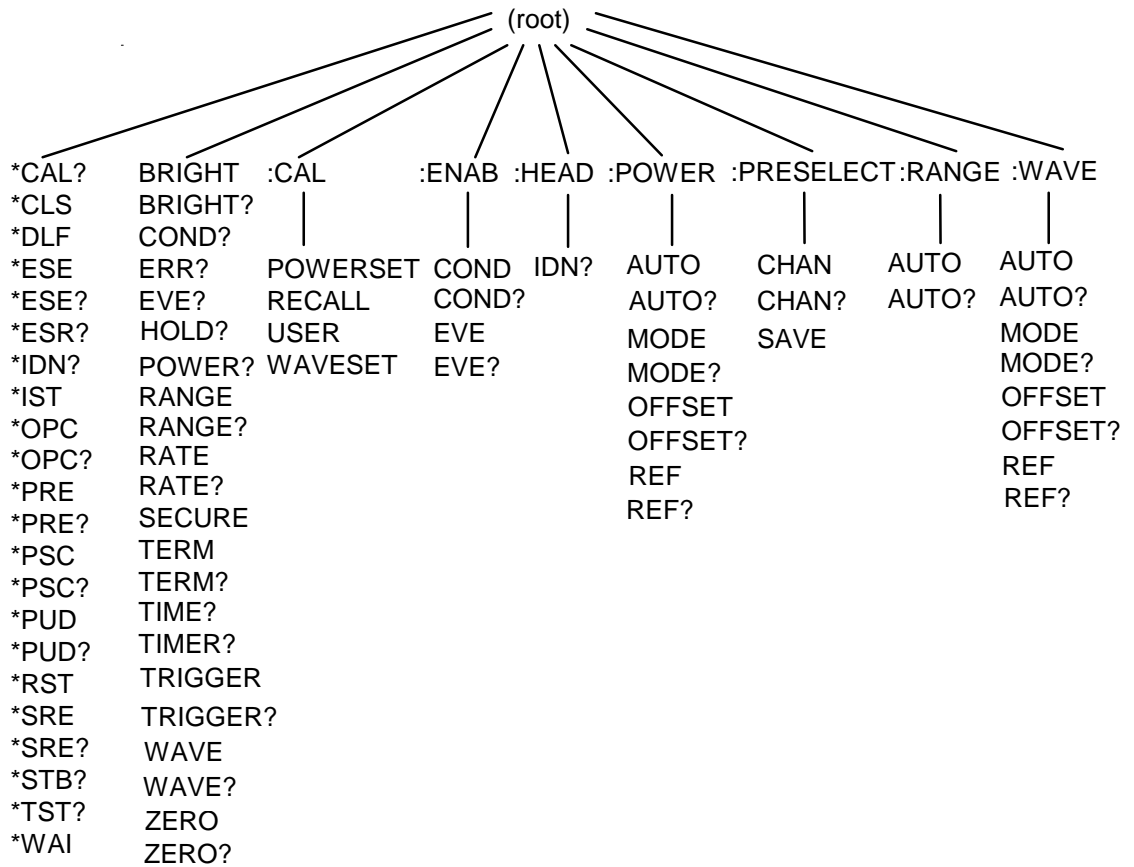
(root)

*CAL?
*CLS
*DLF
*ESE
*ESE?
*ESR?
*IDN?
*IST
*OPC
*OPC?
*PRE
*PRE?
*PSC
*PSC?
*PUD
*PUD?
*RST
*SRE
*SRE?
*STB?
*TST?
*WAI

BRIGHT
BRIGHT?
COND?
ERR?
EVE?
HOLD?
POWER?
RANGE
RANGE?
RATE
RATE?
SECURE
TERM
TERM?
TIME?
TIMER?
TRIGGER
TRIGGER?
WAVE
WAVE?
ZERO
ZERO?

:CAL
POWERSET
RECALL
USER
WAVESET

:ENAB
COND
COND?
EVE
EVE?

:HEAD
IDN?

:POWER
AUTO
AUTO?
MODE
MODE?
OFFSET
OFFSET?
REF
REF?

:PRESELECT
CHAN
CHAN?
SAVE

:RANGE
AUTO
AUTO?

:WAVE
AUTO
AUTO?
MODE
MODE?
OFFSET
OFFSET?
REF
REF?